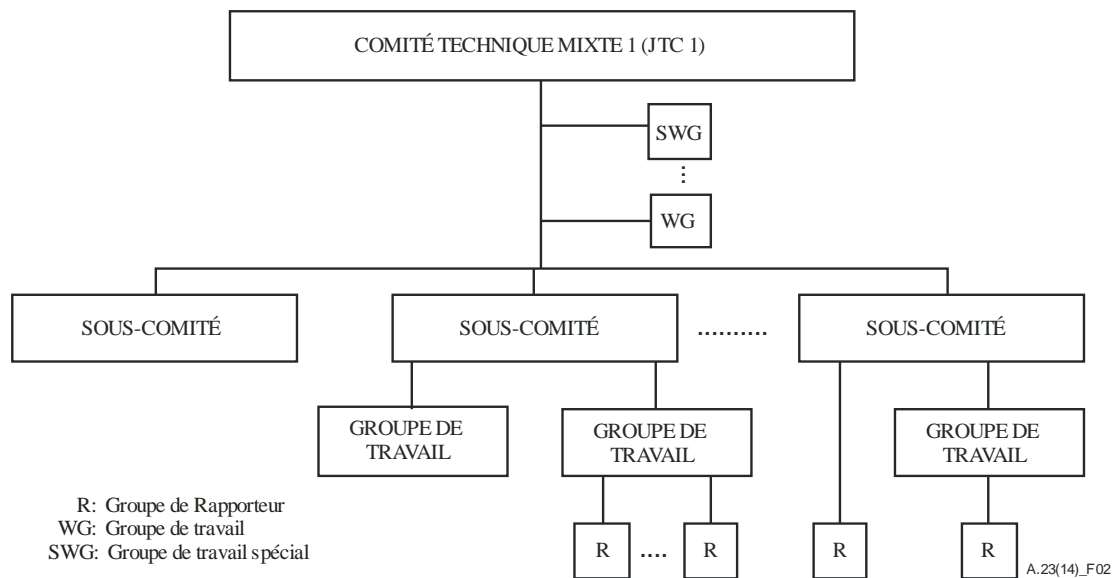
COMITÉ TECHNIQUE MIXTE 1 (JTC 1)

SWG
⋮
WG

SOUS-COMITÉ

SOUS-COMITÉ

.........

SOUS-COMITÉ

GROUPE DE TRAVAIL

GROUPE DE TRAVAIL

GROUPE DE TRAVAIL

R .... R

R

R

R: Groupe de Rapporteur
WG: Groupe de travail
SWG: Groupe de travail spécial

A.23(14)_F02